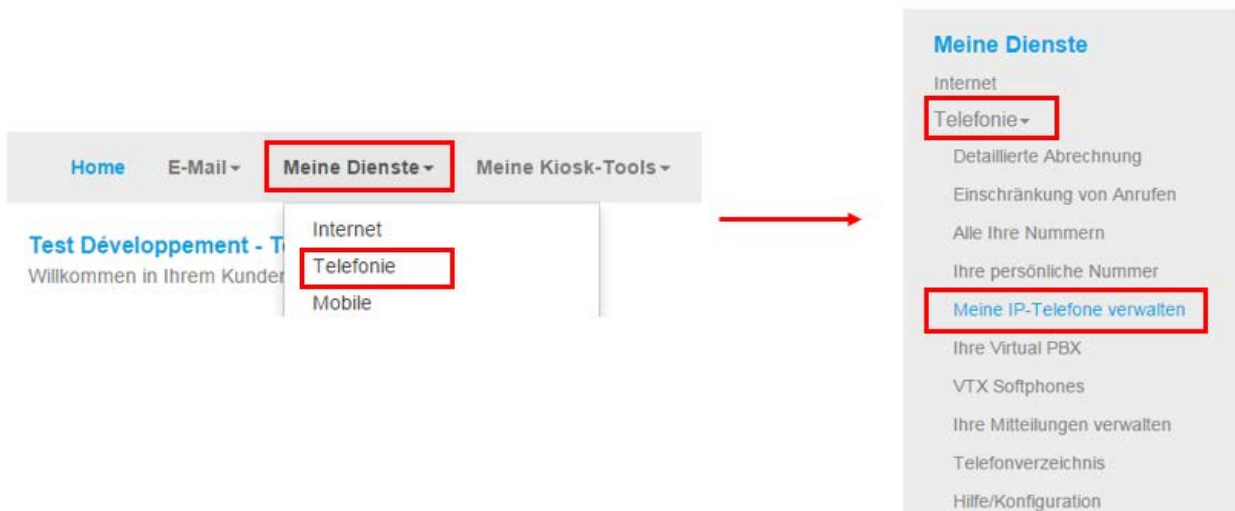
Home E-Mail ▾ Meine Dienste ▾ Meine Kiosk-Tools ▾

Test Développement - T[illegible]
Willkommen in Ihrem Kunder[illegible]

Internet
Telefonie
Mobile

Meine Dienste
Internet
Telefonie ▾
Detaillierte Abrechnung
Einschränkung von Anrufen
Alle Ihre Nummern
Ihre persönliche Nummer
Meine IP-Telefone verwalten
Ihre Virtual PBX
VTX Softphones
Ihre Mitteilungen verwalten
Telefonverzeichnis
Hilfe/Konfiguration